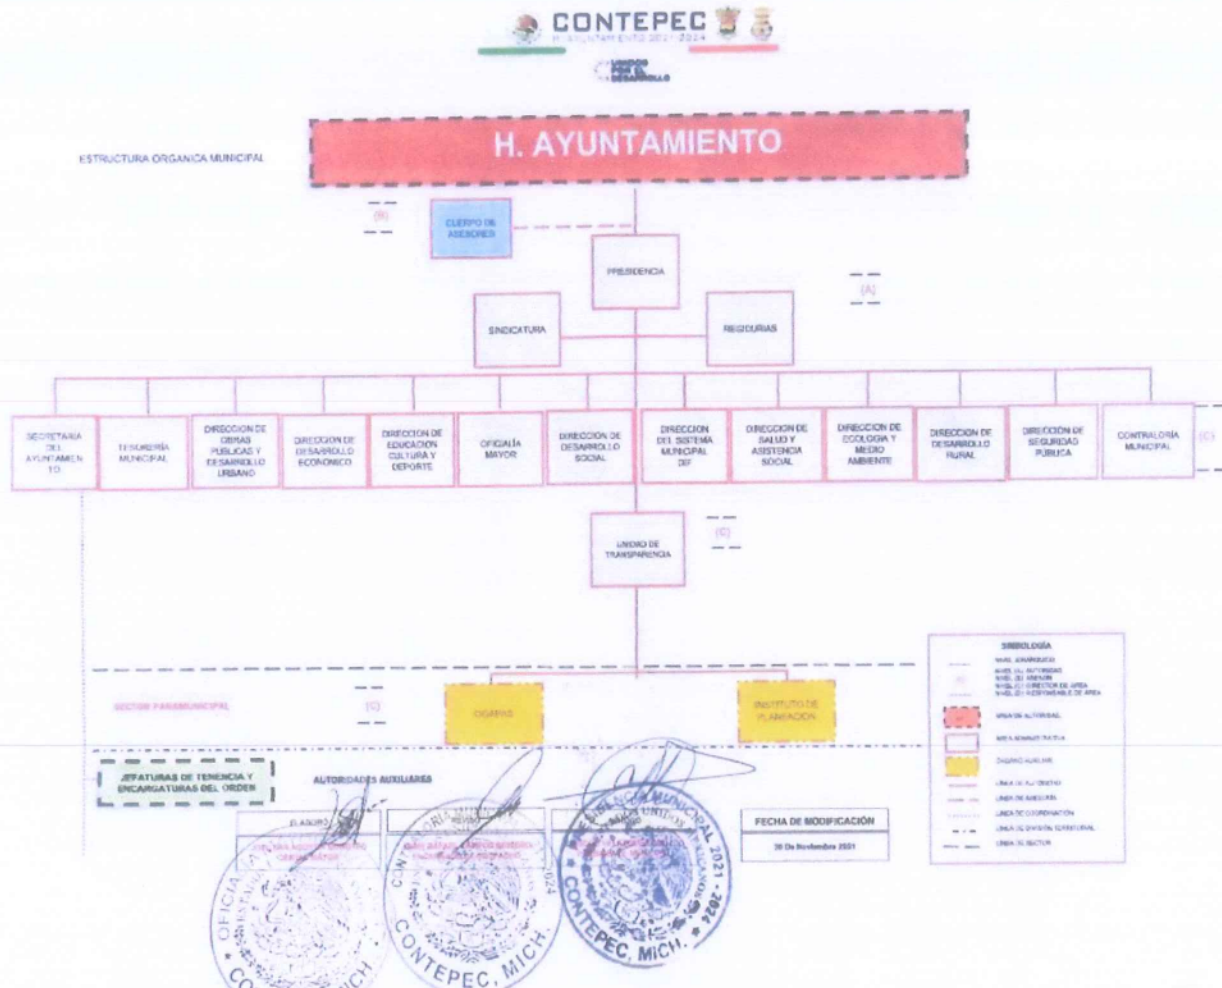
CONTEPEC
H. AYUNTAMIENTO 2021-2024

UNIDOS POR EL DESARROLLO

ESTRUCTURA ORGANICA MUNICIPAL

H. AYUNTAMIENTO

(B)

CUERPO DE ASESORES

PRESIDENCIA

(A)

SINDICATURA

REGIDURIAS

SECRETARIA DEL AYUNTAMIENTO

TESORERÍA MUNICIPAL

DIRECCION DE OBRAS PUBLICAS Y DESARROLLO URBANO

DIRECCION DE DESARROLLO ECONOMICO

DIRECCION DE EDUCACION CULTURA Y DEPORTE

OFICIALÍA MAYOR

DIRECCION DE DESARROLLO SOCIAL

DIRECCION DEL SISTEMA MUNICIPAL DIF

DIRECCION DE SALUD Y ASISTENCIA SOCIAL

DIRECCION DE ECOLOGIA Y MEDIO AMBIENTE

DIRECCION DE DESARROLLO RURAL

DIRECCION DE SEGURIDAD PUBLICA

CONTRALORÍA MUNICIPAL

(C)

UNIDAD DE TRANSPARENCIA

(C)

SECTOR PARAMUNICIPAL

(C)

OOAPAS

INSTITUTO DE PLANEACION

SIMBOLOGÍA

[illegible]

ÁREA DE AUTORIDAD

ÁREA ADMINISTRATIVA

ÓRGANO AUXILIAR

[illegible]

JEFATURAS DE TENENCIA Y ENCARGATURAS DEL ORDEN

AUTORIDADES AUXILIARES

ELABORÓ

REVISÓ

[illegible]

FECHA DE MODIFICACIÓN

30 De Noviembre 2021

OFICIALÍA MAYOR CONTEPEC, MICH.

CONTRALORÍA MUNICIPAL 2021-2024 CONTEPEC, MICH.

PRESIDENCIA MUNICIPAL 2021-2024 CONTEPEC, MICH.